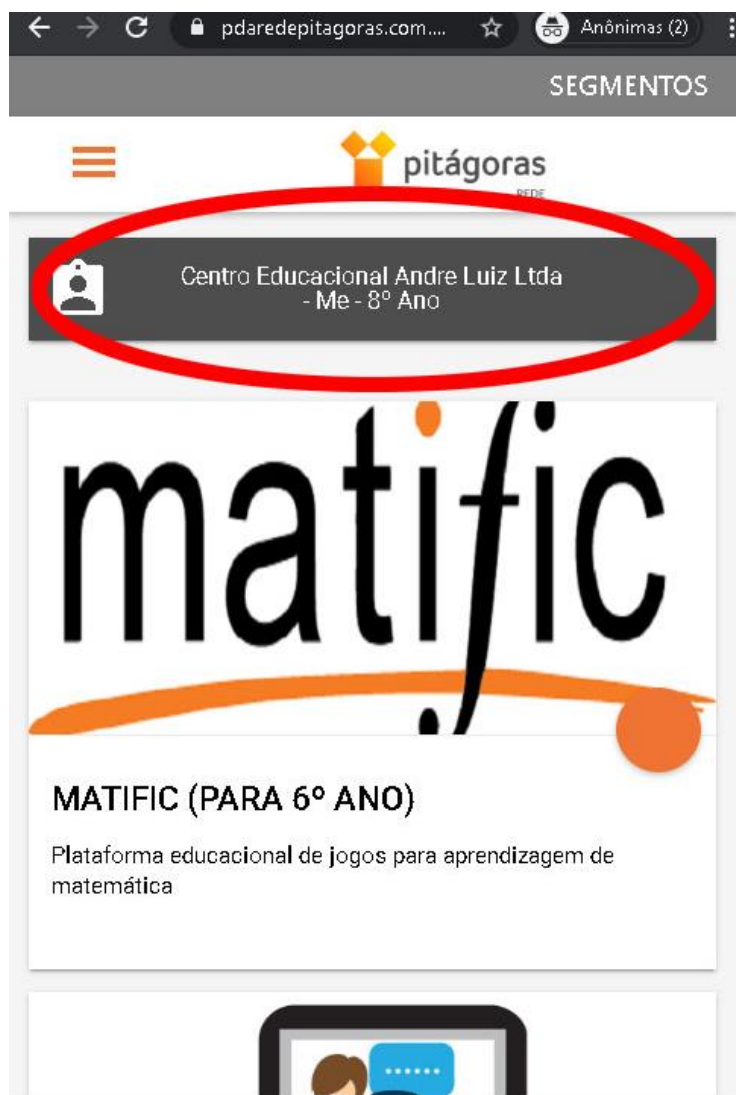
pdaredepitagoras.com....

Anônimas (2)

SEGMENTOS

pitágoras
REDE

Centro Educacional Andre Luiz Ltda - Me - 8° Ano

matific

MATIFIC (PARA 6° ANO)

Plataforma educacional de jogos para aprendizagem de matemática